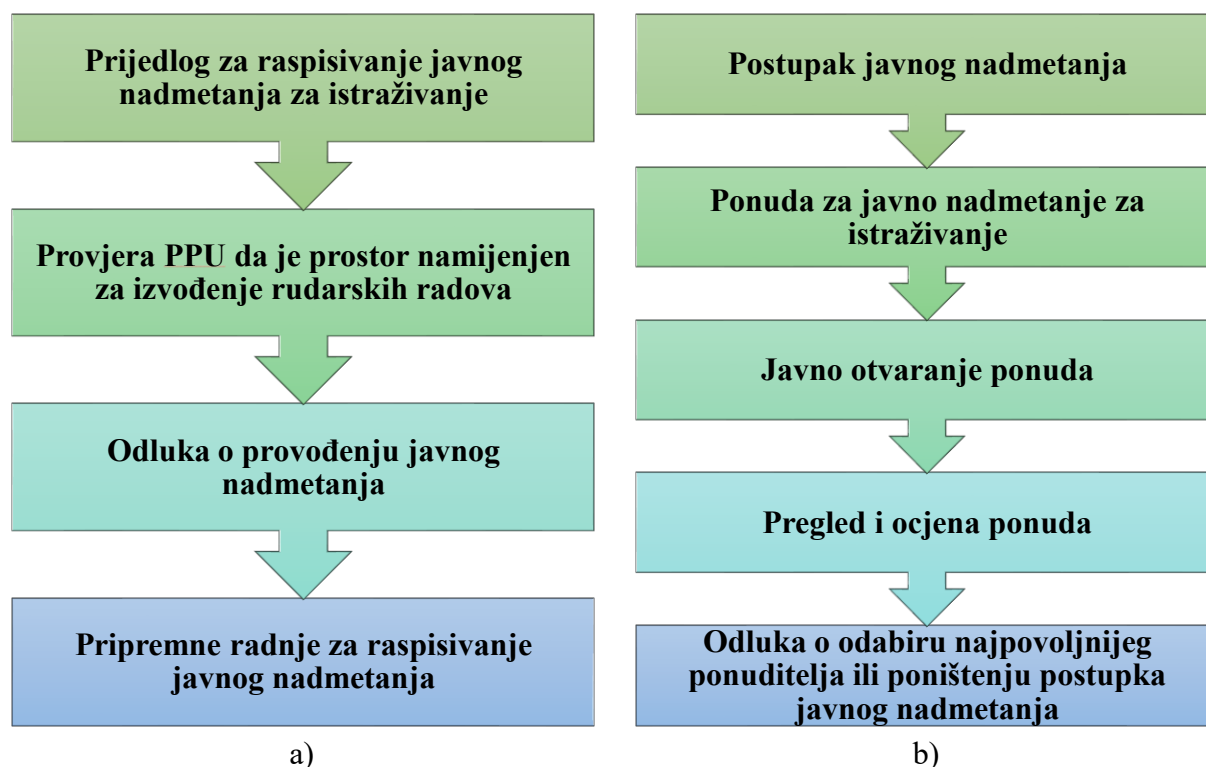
Prijedlog za raspisivanje javnog nadmetanja za istraživanje

Provjera PPU da je prostor namijenjen za izvođenje rudarskih radova

Odluka o provođenju javnog nadmetanja

Pripremne radnje za raspisivanje javnog nadmetanja

a)

Postupak javnog nadmetanja

Ponuda za javno nadmetanje za istraživanje

Javno otvaranje ponuda

Pregled i ocjena ponuda

Odluka o odabiru najpovoljnijeg ponuditelja ili poništenju postupka javnog nadmetanja

b)